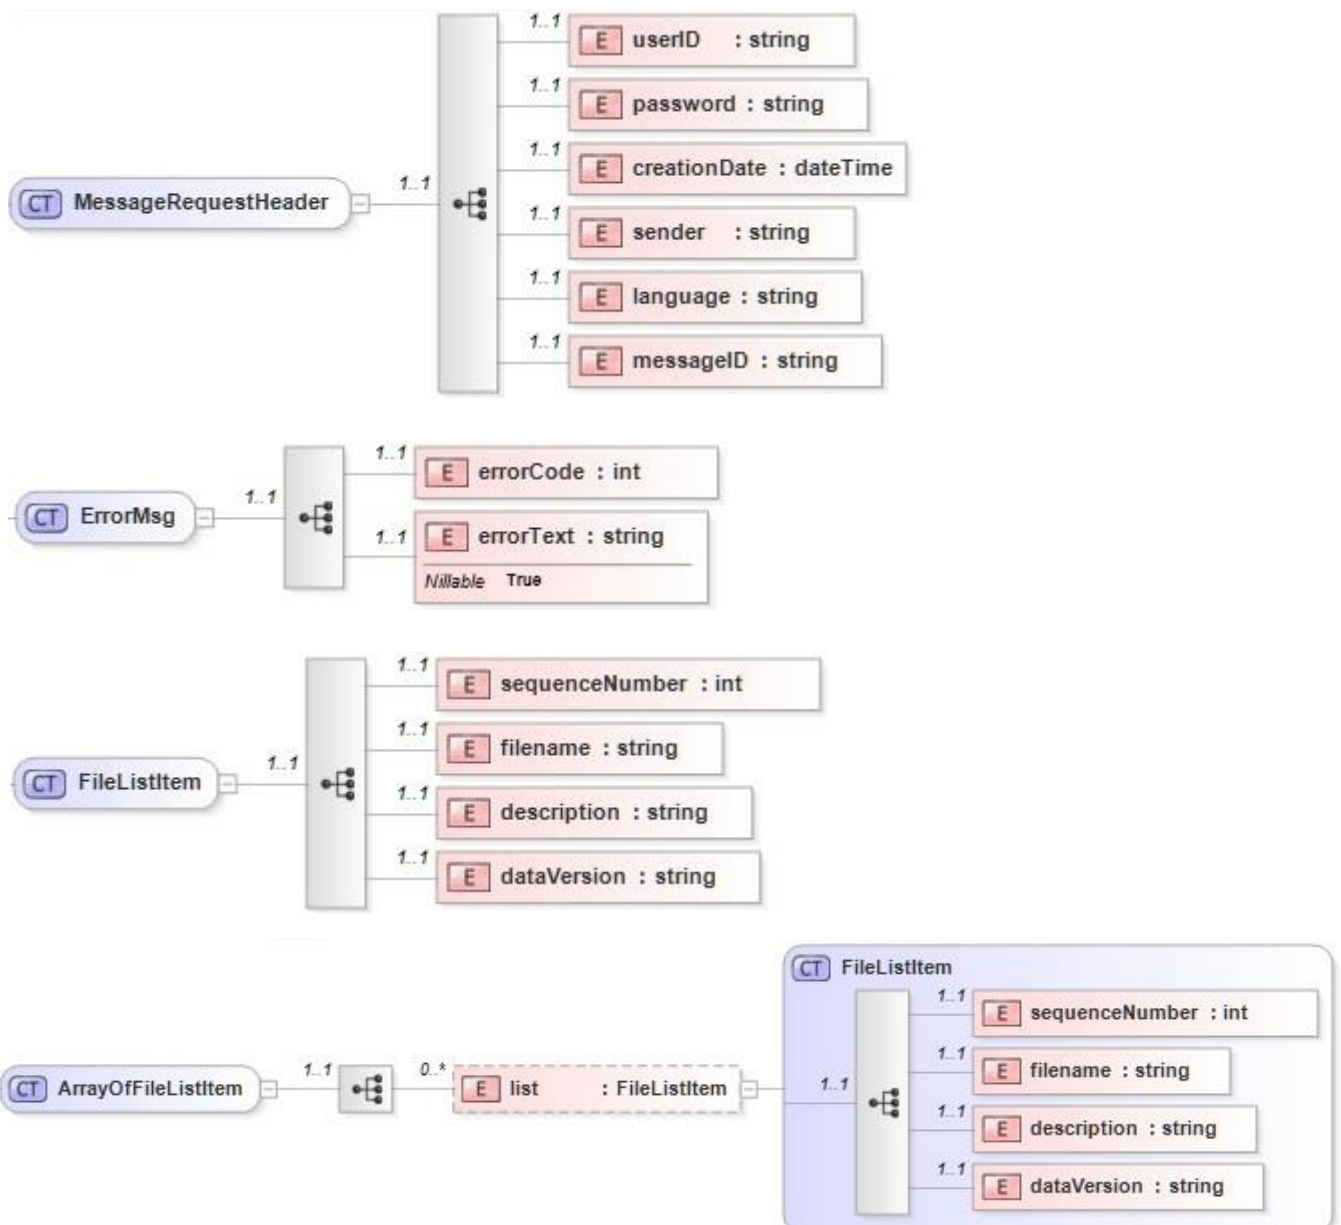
CT MessageRequestHeader
1..1
1..1 E userID : string
1..1 E password : string
1..1 E creationDate : dateTime
1..1 E sender : string
1..1 E language : string
1..1 E messageID : string

CT ErrorMsg
1..1
1..1 E errorCode : int
1..1 E errorText : string
Nillable True

CT FileListItem
1..1
1..1 E sequenceNumber : int
1..1 E filename : string
1..1 E description : string
1..1 E dataVersion : string

CT ArrayOfFileListItem
1..1
0..* E list : FileListItem
CT FileListItem
1..1
1..1 E sequenceNumber : int
1..1 E filename : string
1..1 E description : string
1..1 E dataVersion : string